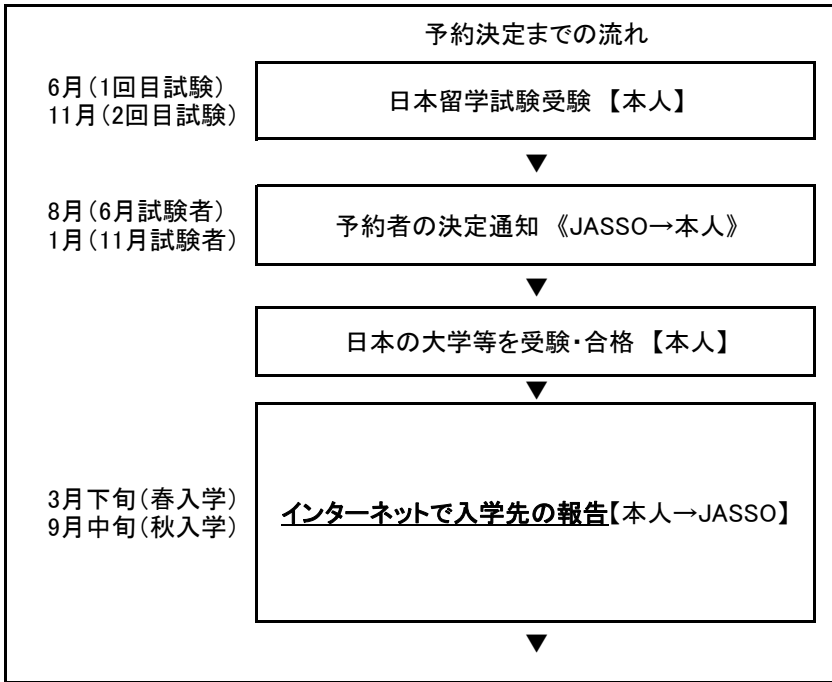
予約決定までの流れ

6月（1回目試験）
11月（2回目試験）

日本留学試験受験 【本人】

▼

8月（6月試験者）
1月（11月試験者）

予約者の決定通知 《JASSO→本人》

▼

日本の大学等を受験・合格 【本人】

▼

3月下旬（春入学）
9月中旬（秋入学）

インターネットで入学先の報告【本人→JASSO】

▼